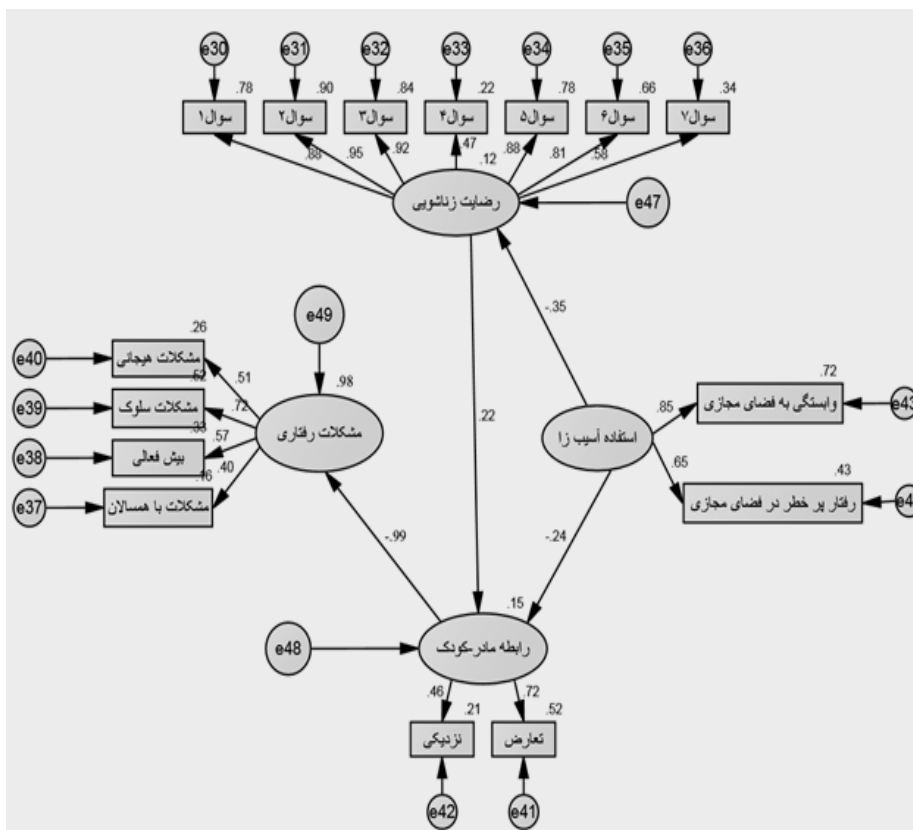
e30 e31 e32 e33 e34 e35 e36

.78 .90 .84 .22 .78 .66 .34

سوال۱ سوال۲ سوال۳ سوال۴ سوال۵ سوال۶ سوال۷

.88 .95 .92 .47 .12 .88 .81 .58

رضایت زناشویی

e47

e49

.26
مشکلات هیجانی
e40

.51
.62
مشکلات سلوک
e39
.72

.33
.57
بیش فعالی
e38

.16
.40
مشکلات با همسالان
e37

.98
مشکلات رفتاری

.22

-.35

.72
وابستگی به فضای مجازی
e43
.85

استفاده آسیب زا

.65
.43
رفتار پر خطر در فضای مجازی
e4

-.99

-.24

.15
e48
رابطه مادر-کودک

.46 .72
.21 .52
نزدیکی تعارض

e42 e41